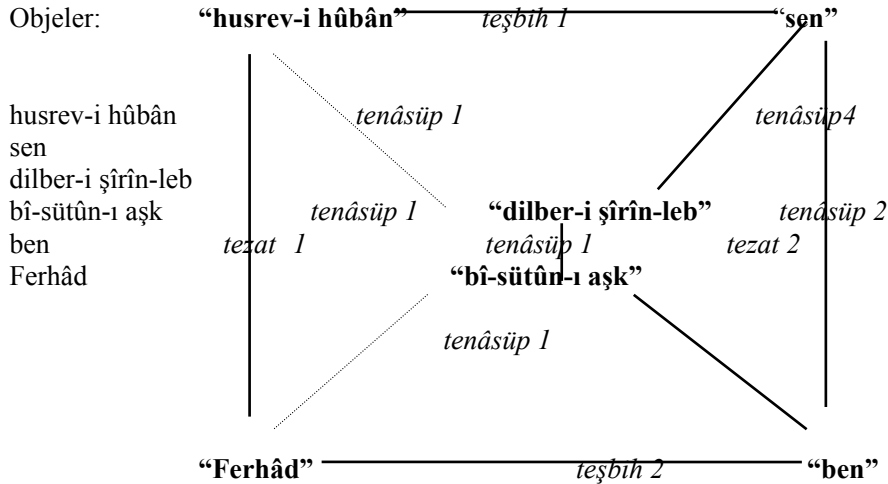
Objeler:

husrev-i hûbân
sen
dilber-i şîrîn-leb
bî-sütûn-ı aşk
ben
Ferhâd

"husrev-i hûbân" teşbih 1 "sen"

tenâsüp 1

tenâsüp4

tenâsüp 1

"dilber-i şîrîn-leb"

tenâsüp 2

tezat 1

tenâsüp 1

tezat 2

"bî-sütûn-ı aşk"

tenâsüp 1

"Ferhâd" teşbih 2 "ben"